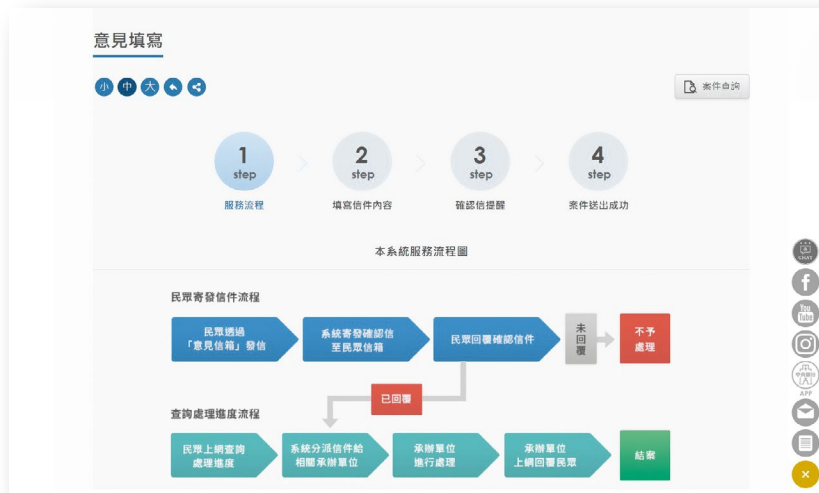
意見填寫

小 中 大

案件查詢

1 step
服務流程

2 step
填寫信件內容

3 step
確認信提醒

4 step
案件送出成功

本系統服務流程圖

民眾寄發信件流程

民眾透過「意見信箱」發信

系統寄發確認信至民眾信箱

民眾回覆確認信件

未回覆

不予處理

已回覆

查詢處理進度流程

民眾上網查詢處理進度

系統分派信件給相關承辦單位

承辦單位進行處理

承辦單位上網回覆民眾

結案

CHAT

APP